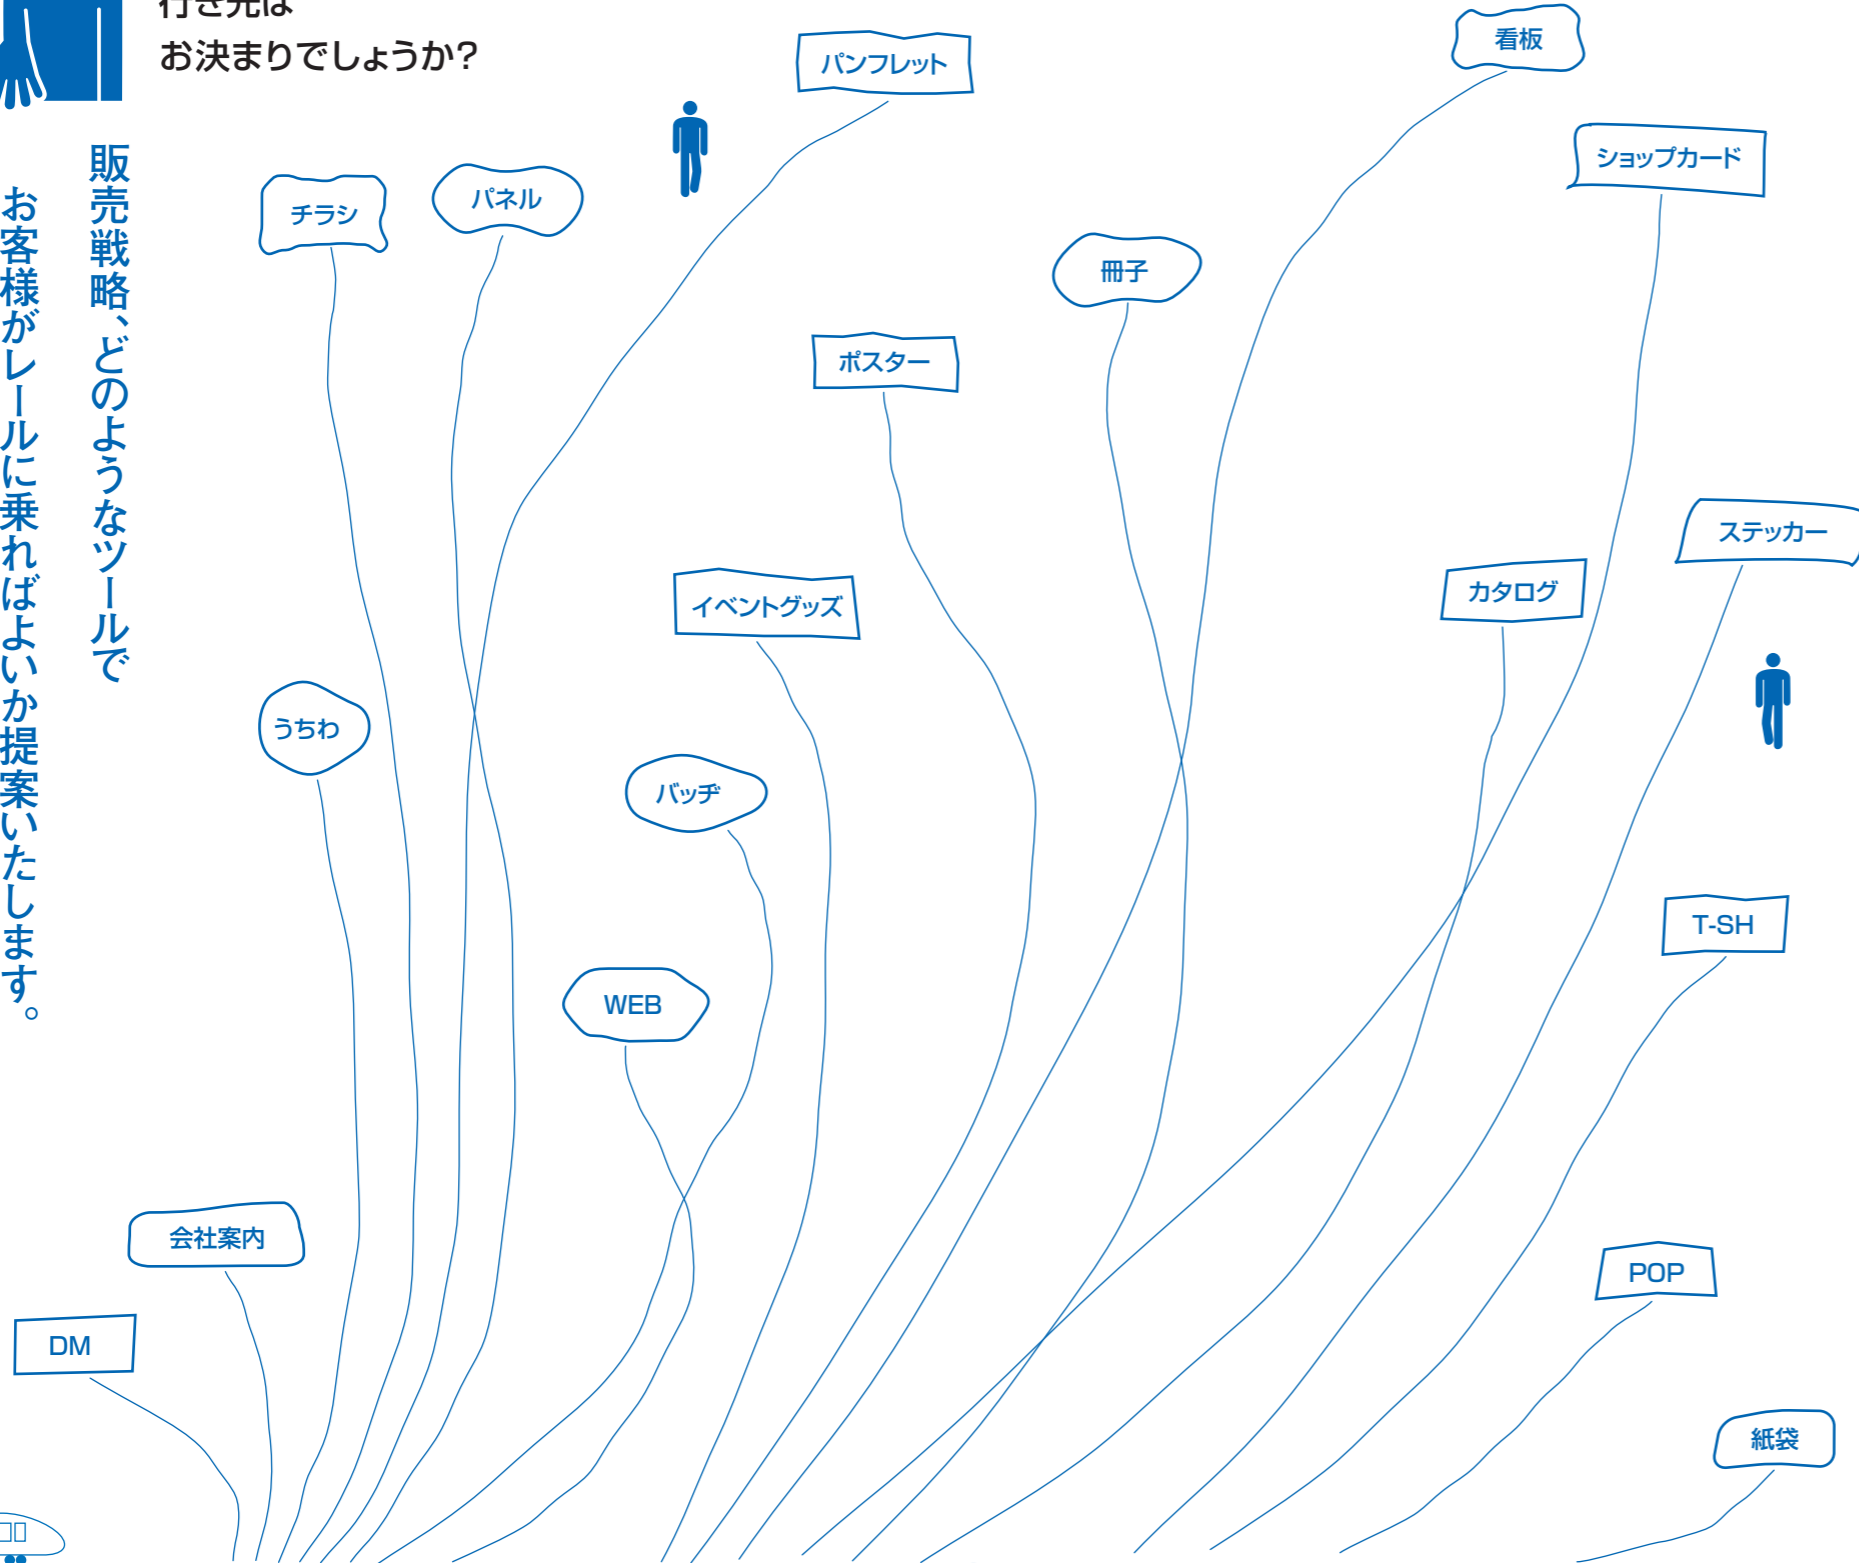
行き先は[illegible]
お決まりでしょうか?

販売戦略、どのようなツールで

お客様がレールに乗ればよいか提案いたします。

パンフレット

看板

ショップカード

チラシ

パネル

冊子

ポスター

ステッカー

カタログ

イベントグッズ

うちわ

バッヂ

T-SH

WEB

会社案内

POP

DM

紙袋